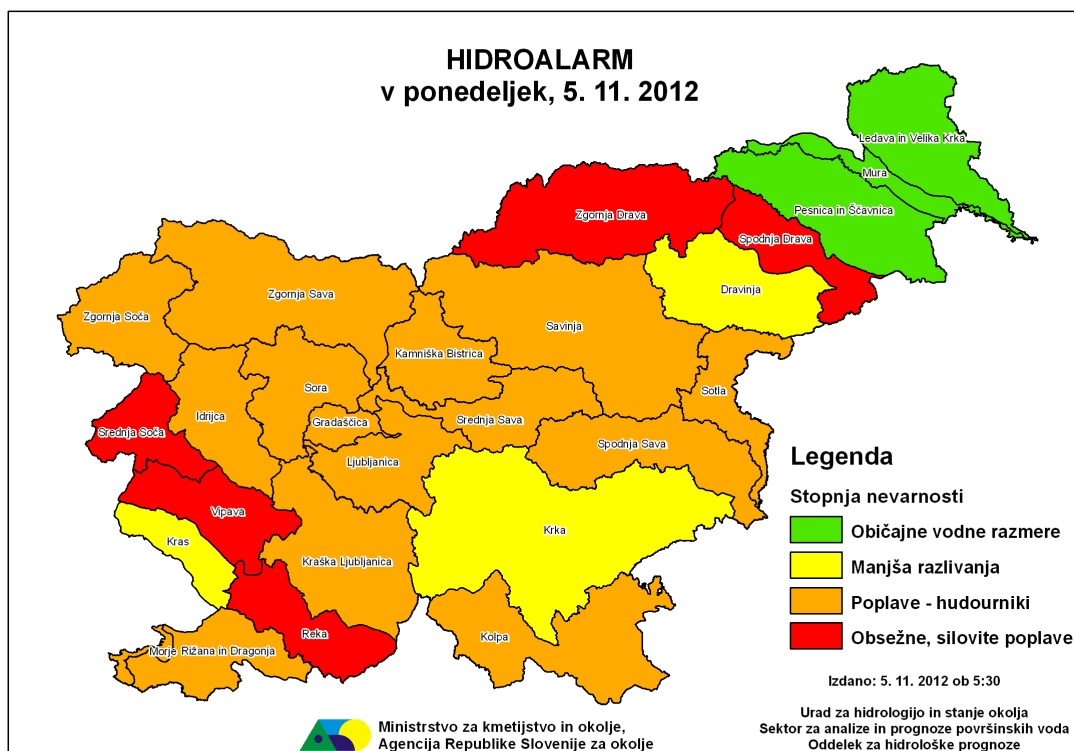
HIDROALARM
v ponedeljek, 5. 11. 2012

Ledava in Velika Krka
Mura
Pesnica in Ščavnica
Zgornja Drava
Spodnja Drava
Dravinja
Zgornja Sava
Zgornja Soča
Savinja
Kamniška Bistrica
Sora
Idrijca
Sotla
Gradaščica
Srednja Sava
Srednja Soča
Spodnja Sava
Ljubljanica
Vipava
Krka
Kras
Kraška Ljubljanica
Reka
Kolpa
Morje Rižana in Dragonja

Legenda
Stopnja nevarnosti
Običajne vodne razmere
Manjša razlivanja
Poplave - hudourniki
Obsežne, silovite poplave

Izdano: 5. 11. 2012 ob 5:30

Urad za hidrologijo in stanje okolja
Sektor za analize in prognoze površinskih voda
Oddelek za hidrološke prognoze

Ministrstvo za kmetijstvo in okolje,
Agencija Republike Slovenije za okolje